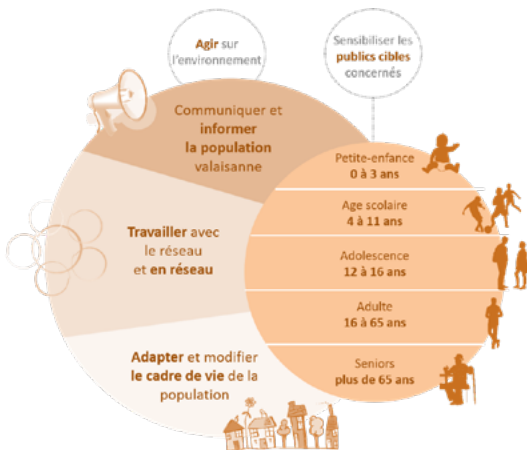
Agir sur l'environnement

Sensibiliser les publics cibles concernés

Communiquer et informer la population valaisanne

Travailler avec le réseau et en réseau

Adapter et modifier le cadre de vie de la population

Petite-enfance
0 à 3 ans

Age scolaire
4 à 11 ans

Adolescence
12 à 16 ans

Adulte
16 à 65 ans

Seniors
plus de 65 ans